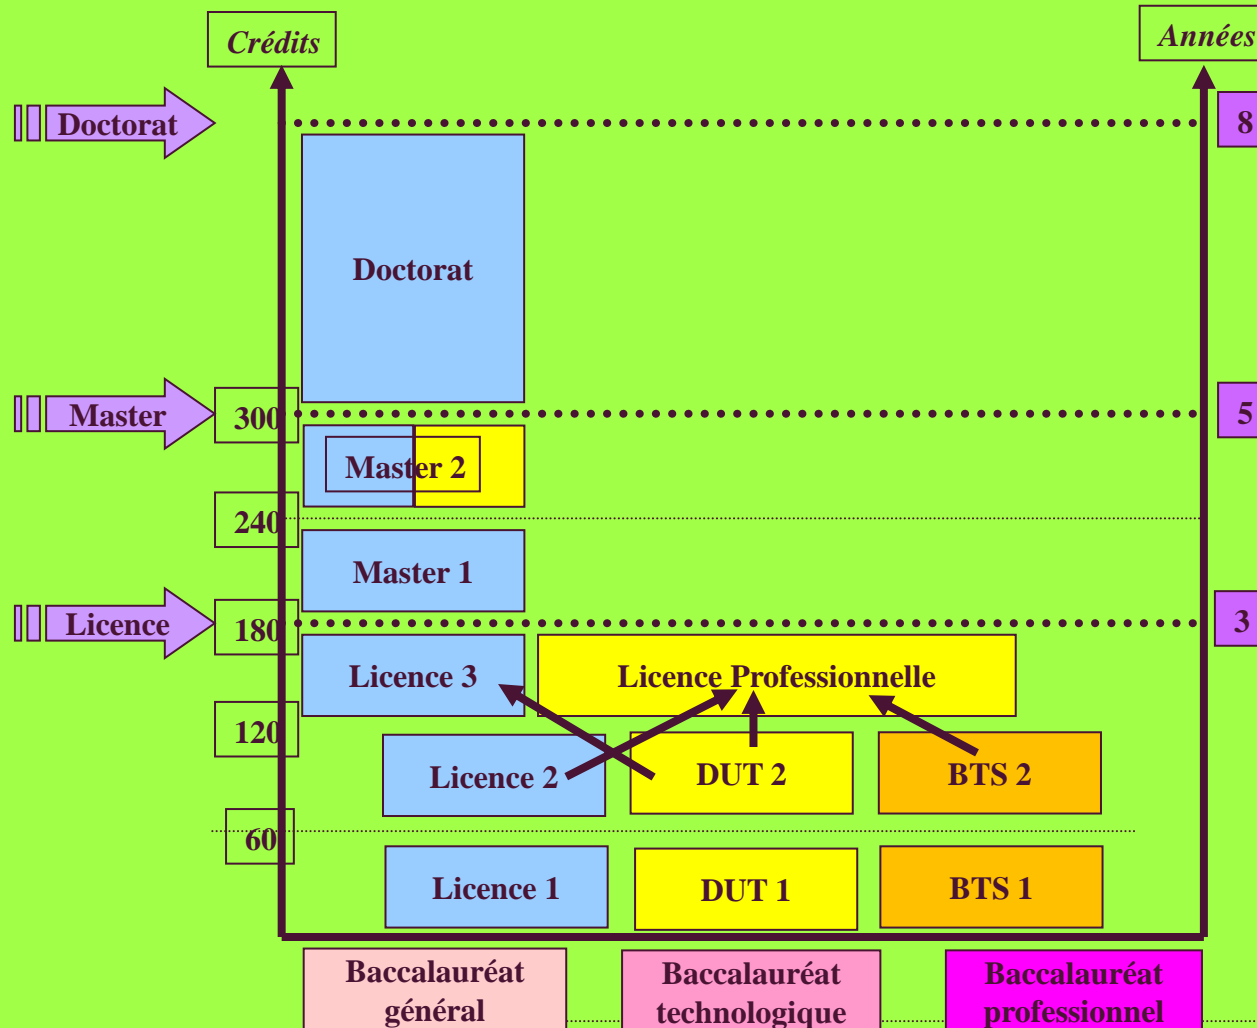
Crédits

Années

Doctorat

8

Doctorat

Master

300

5

Master 2

240

Master 1

Licence

180

3

Licence 3

Licence Professionnelle

120

Licence 2

DUT 2

BTS 2

60

Licence 1

DUT 1

BTS 1

Baccalauréat général

Baccalauréat technologique

Baccalauréat professionnel